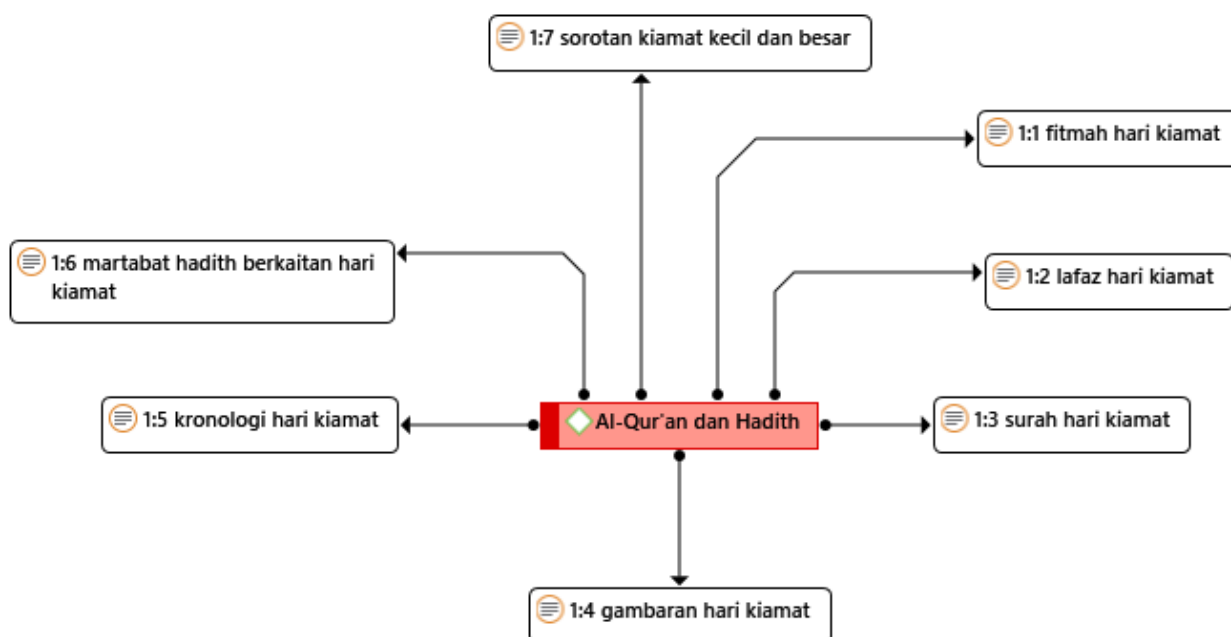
1:7 sorotan kiamat kecil dan besar

1:1 fitmah hari kiamat

1:6 martabat hadith berkaitan hari kiamat

1:2 lafaz hari kiamat

1:5 kronologi hari kiamat

Al-Qur'an dan Hadith

1:3 surah hari kiamat

1:4 gambaran hari kiamat